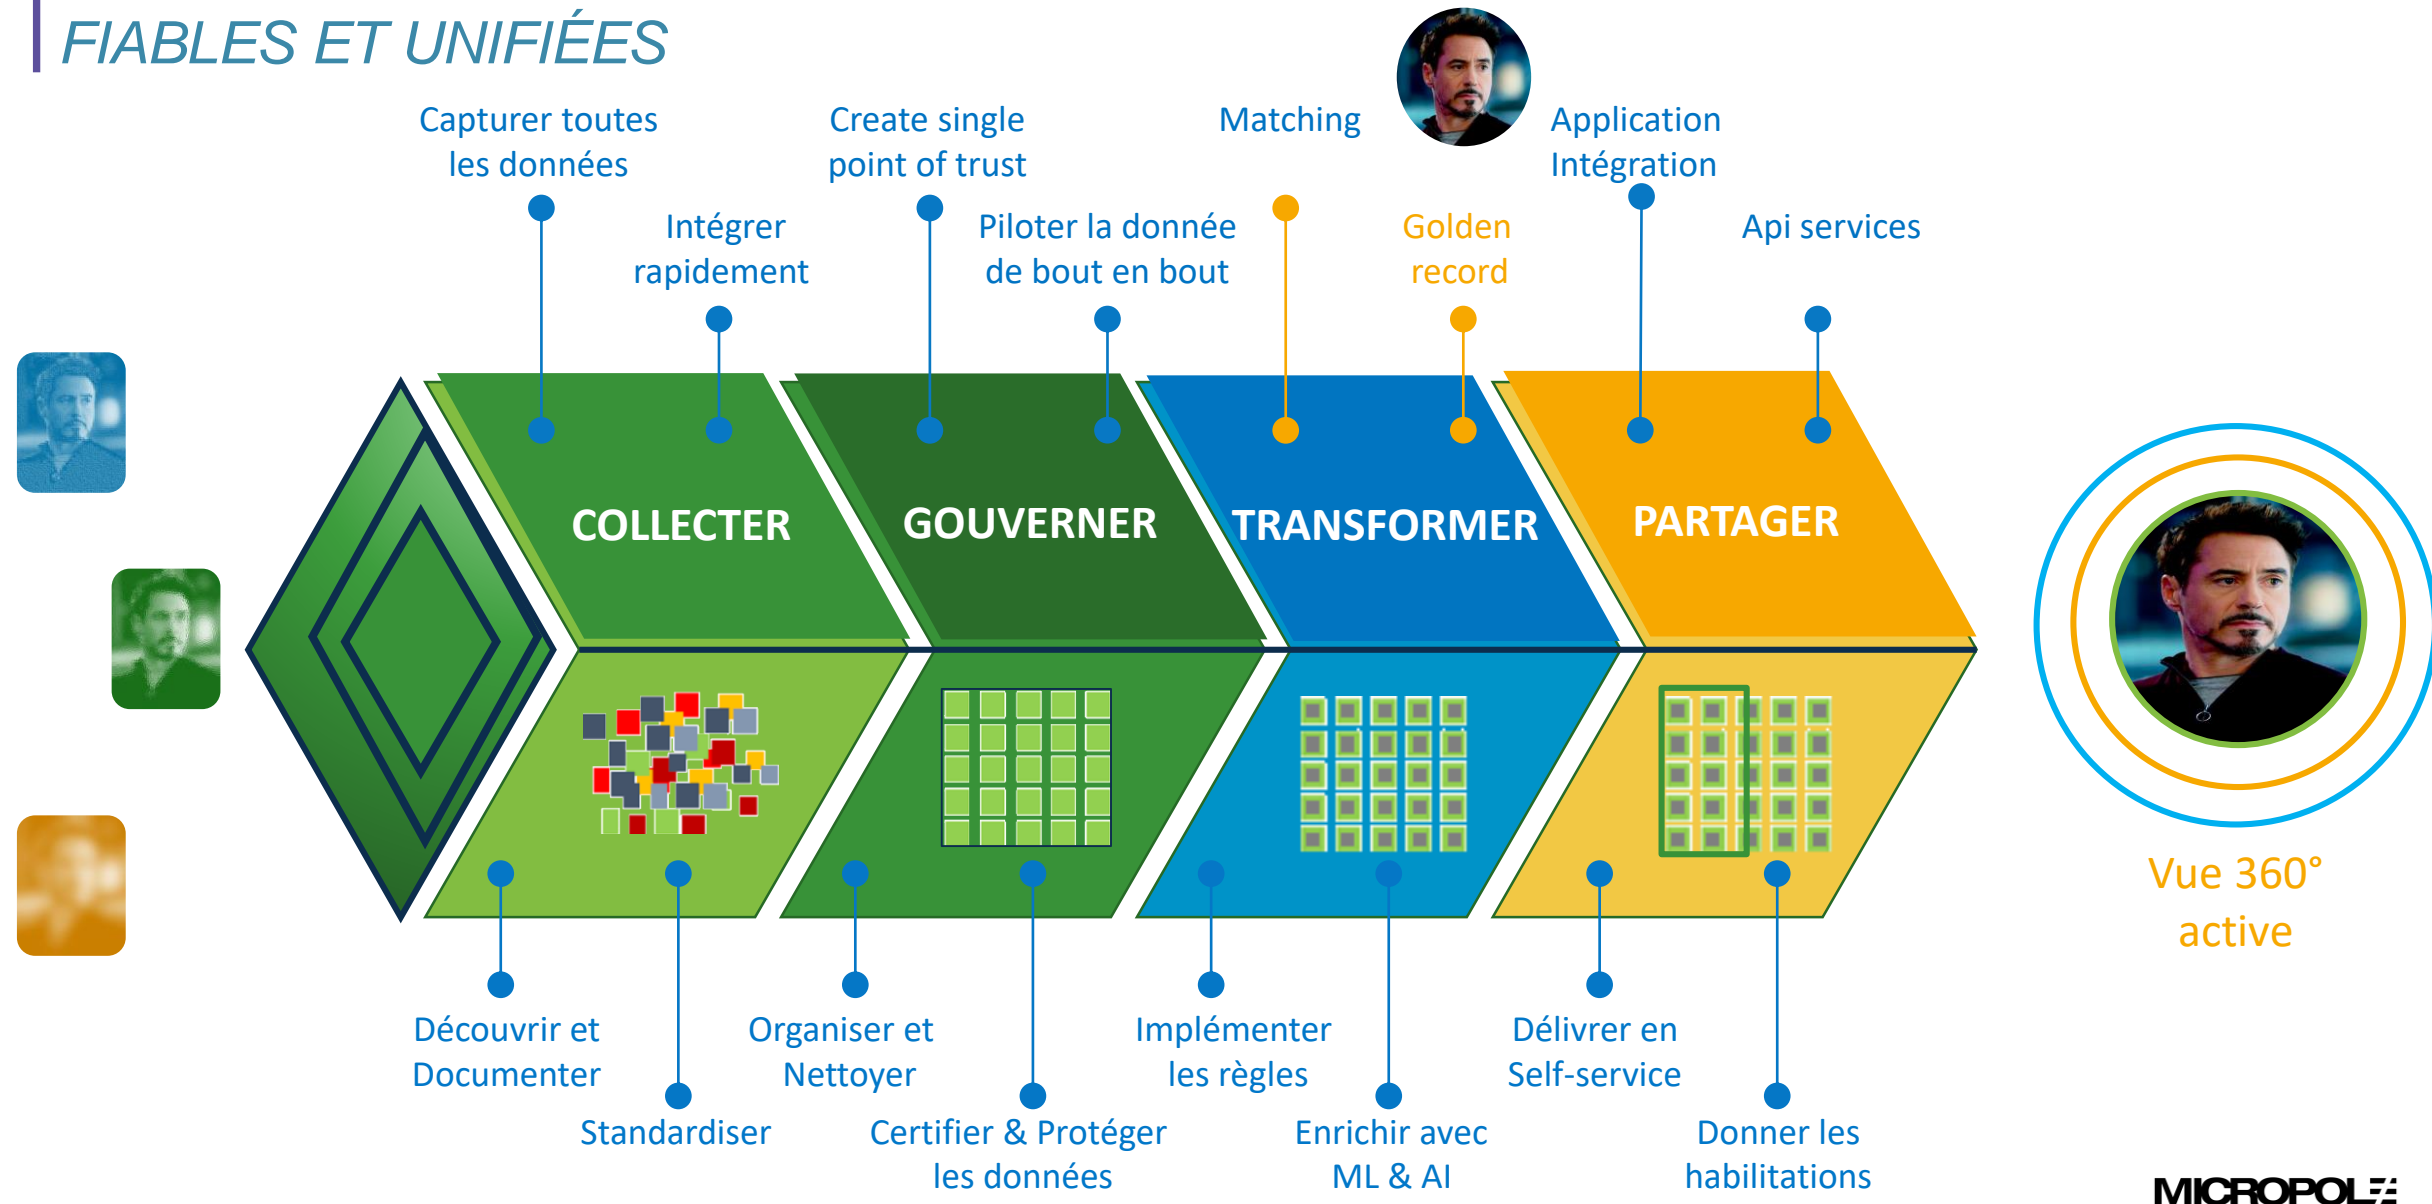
FIABLES ET UNIFIÉES

Capturer toutes les données

Intégrer rapidement

Create single point of trust

Piloter la donnée de bout en bout

Matching

Golden record

Application Intégration

Api services

COLLECTER

GOUVERNER

TRANSFORMER

PARTAGER

Vue 360° active

Découvrir et Documenter

Standardiser

Organiser et Nettoyer

Certifier & Protéger les données

Implémenter les règles

Enrichir avec ML & AI

Délivrer en Self-service

Donner les habilitations

MICROPOLE